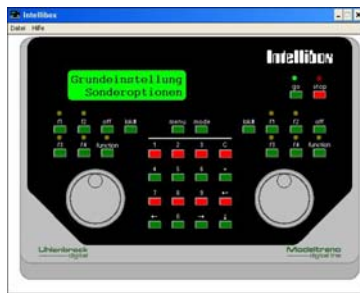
Intellibox
Datei Hilfe
Intellibox
Grundeinstellung
Sonderoptionen
go
stop
f1 f2 off lok#
f3 f4 function
menu mode
1 2 3 C
4 5 6
7 8 9
← 0 →
lok# f1 f2 off
f3 f4 function
Uhlenbrock digital
Modeltreno digital line